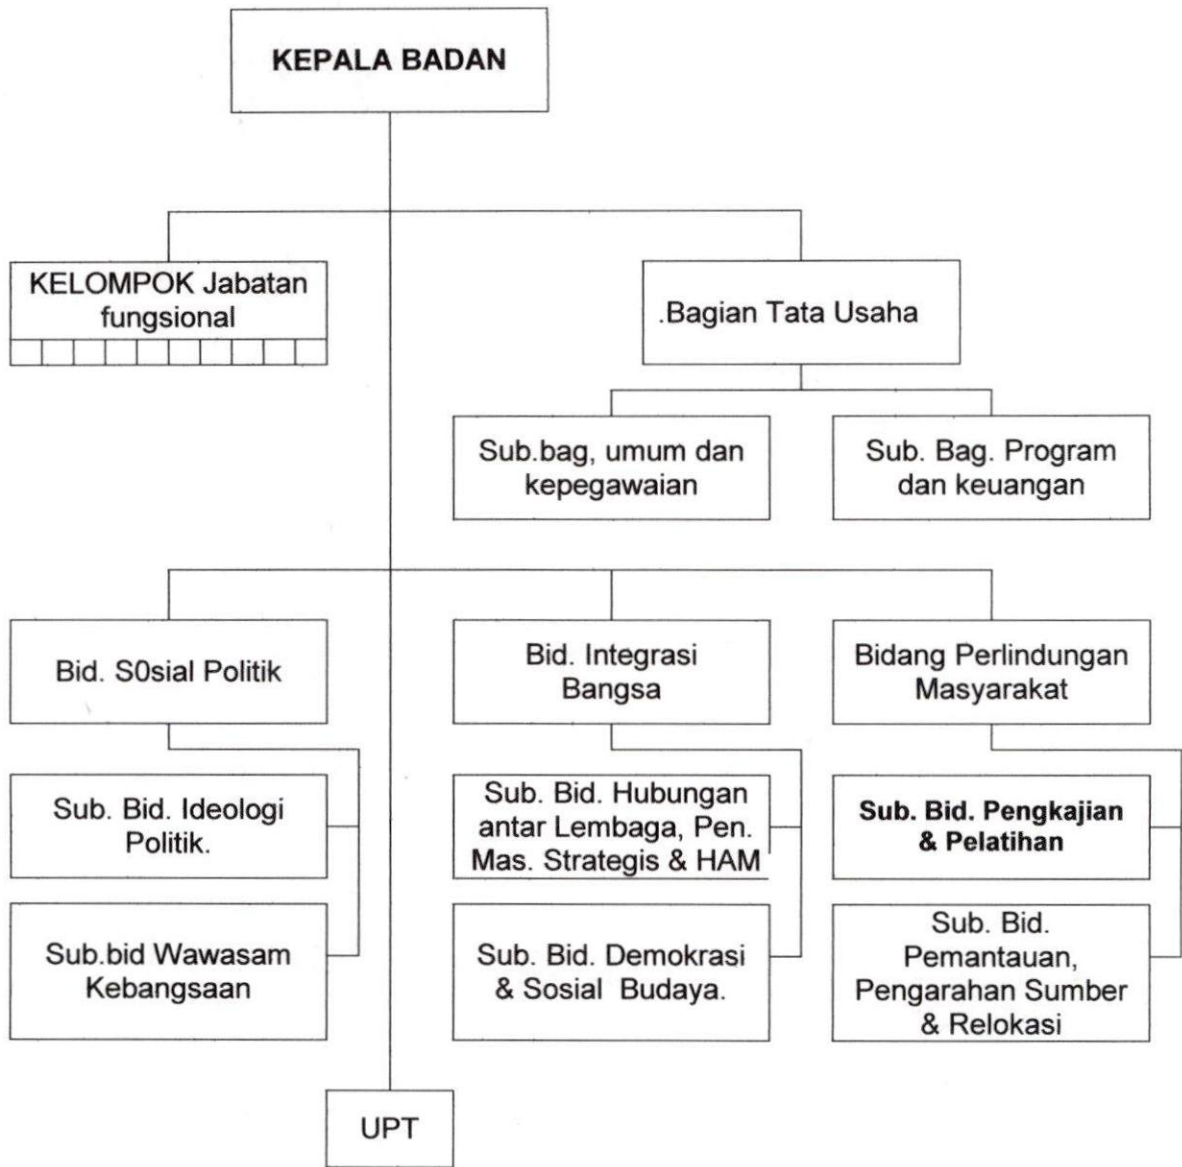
KEPALA BADAN

KELOMPOK Jabatan fungsional

.Bagian Tata Usaha

Sub.bag, umum dan kepegawaian

Sub. Bag. Program dan keuangan

Bid. S0sial Politik

Bid. Integrasi Bangsa

Bidang Perlindungan Masyarakat

Sub. Bid. Ideologi Politik.

Sub. Bid. Hubungan antar Lembaga, Pen. Mas. Strategis & HAM

Sub. Bid. Pengkajian & Pelatihan

Sub.bid Wawasam Kebangsaan

Sub. Bid. Demokrasi & Sosial Budaya.

Sub. Bid. Pemantauan, Pengarahan Sumber & Relokasi

UPT